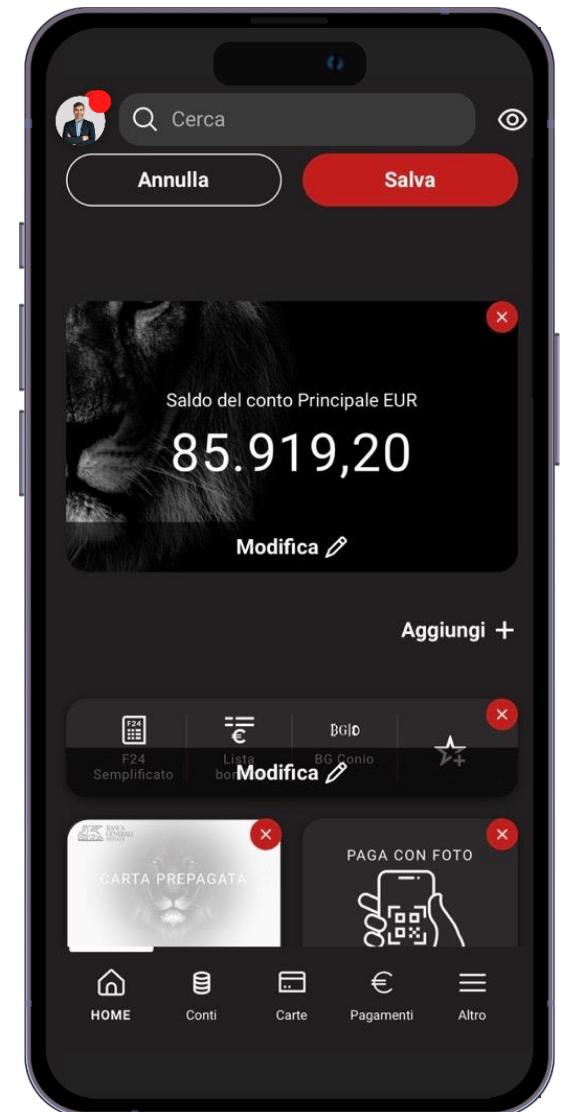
Cerca

Annulla

Salva

Saldo del conto Principale EUR

85.919,20

Modifica

Aggiungi +

F24

F24 Semplificato

Lista bon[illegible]

BG|O

BG Conio

Modifica

BANCA GENERALI

CARTA PREPAGATA

PAGA CON FOTO

HOME

Conti

Carte

Pagamenti

Altro